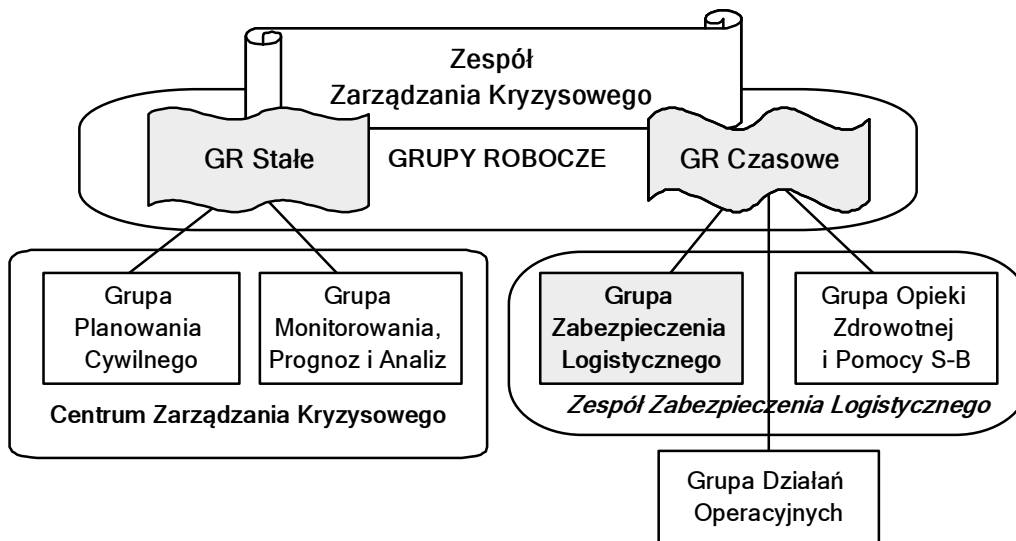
Zespół Zarządzania Kryzysowego

GR Stałe

GRUPY ROBOCZE

GR Czasowe

Grupa Planowania Cywilnego

Grupa Monitorowania, Prognoz i Analiz

Centrum Zarządzania Kryzysowego

Grupa Zabezpieczenia Logistycznego

Grupa Opieki Zdrowotnej i Pomocy S-B

Zespół Zabezpieczenia Logistycznego

Grupa Działań Operacyjnych